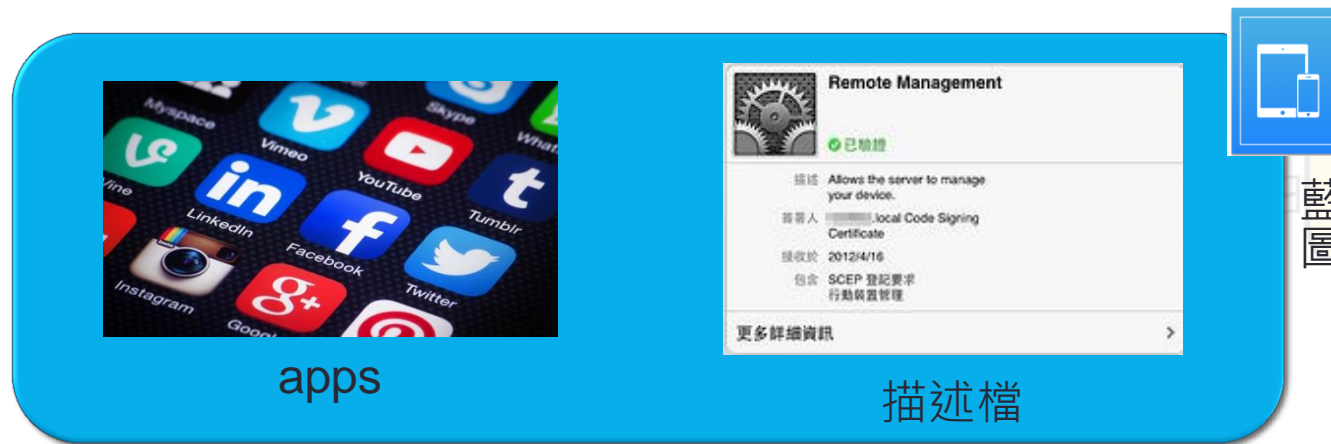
Myspace
Vimeo
Skype
WhatsApp
Vine
YouTube
LinkedIn
Tumblr
Facebook
Instagram
Twitter
Google+

apps

Remote Management
已驗證
描述 Allows the server to manage your device.
簽署人 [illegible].local Code Signing Certificate
接收於 2012/4/16
包含 SCEP 登記要求
行動裝置管理
更多詳細資訊

描述檔

藍
圖